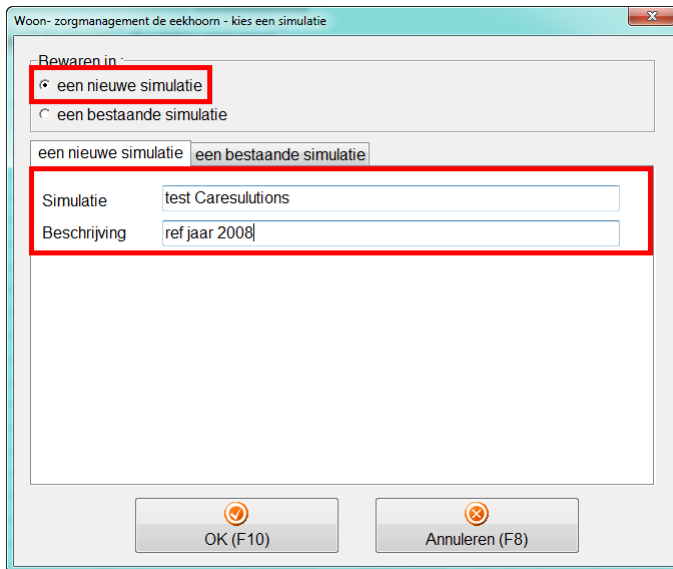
Woon- zorgmanagement de eekhoorn - kies een simulatie

Bewaren in :
een nieuwe simulatie
een bestaande simulatie

een nieuwe simulatie
een bestaande simulatie

Simulatie
test Caresulutions
Beschrijving
ref jaar 2008

OK (F10)
Annuleren (F8)